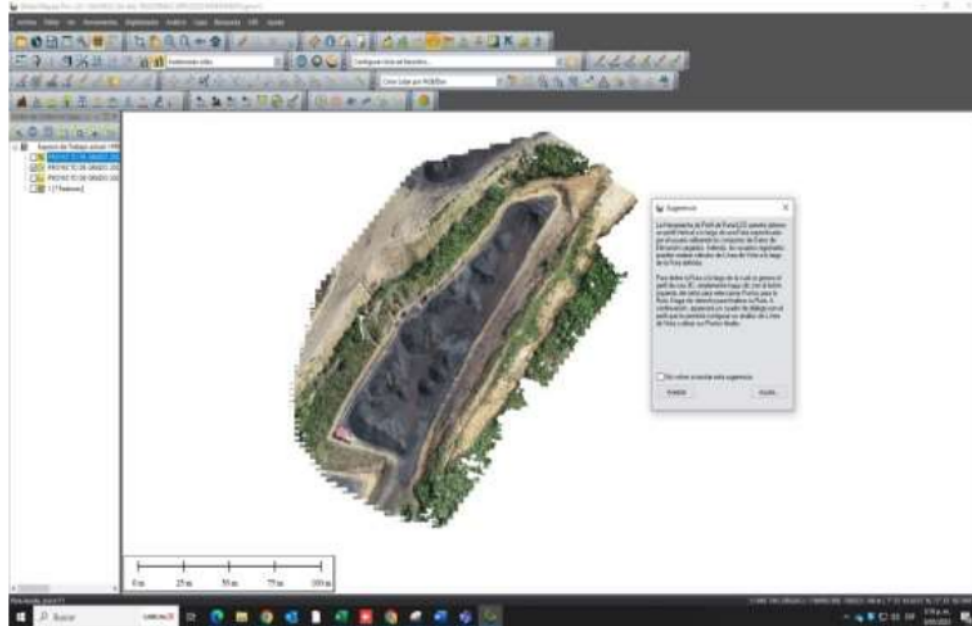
Archivo Editar Ver Herramientas Digitalización Análisis Capa Búsqueda GPS Ayuda

Sugerencia

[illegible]

No volver a mostrar esta sugerencia

Aceptar Ayuda

Espacio de Trabajo actual
PROYECTO DE GRADO
PROYECTO DE GRADO
PROYECTO DE GRADO
1 [Features]

0 m 25 m 50 m 75 m 100 m

Buscar